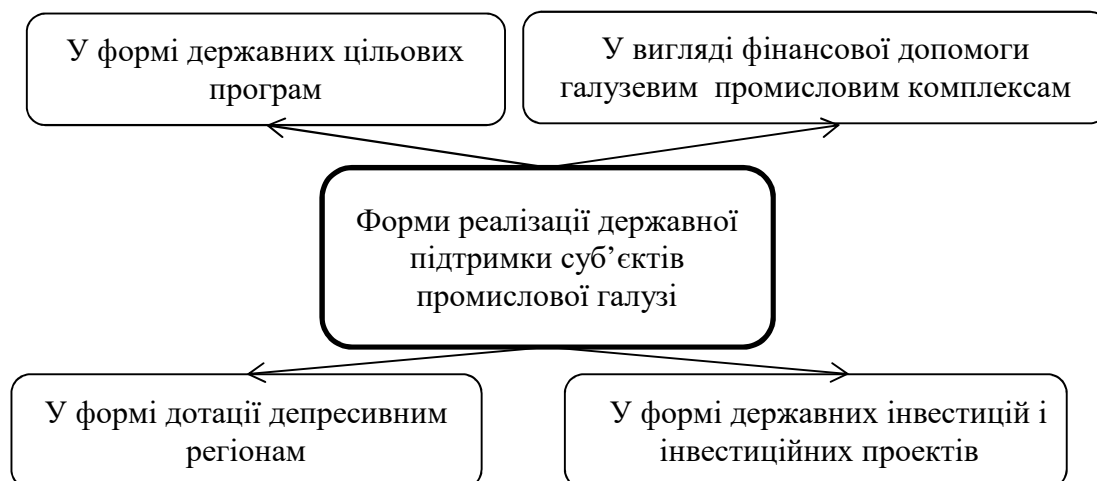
У формі державних цільових програм

У вигляді фінансової допомоги галузевим промисловим комплексам

Форми реалізації державної підтримки суб'єктів промислової галузі

У формі дотації депресивним регіонам

У формі державних інвестицій і інвестиційних проектів